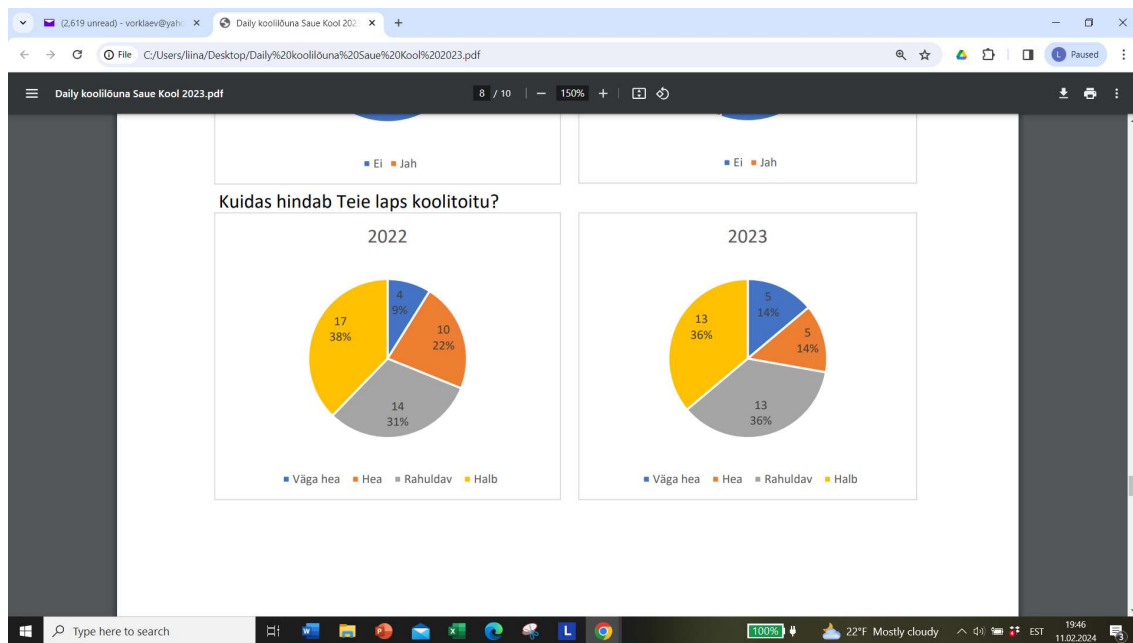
(2,619 unread) - vorklaev@yah ×
Daily koolilõuna Saue Kool 202 ×
+
File C:/Users/liina/Desktop/Daily%20koolilõuna%20Saue%20Kool%202023.pdf
Paused
Daily koolilõuna Saue Kool 2023.pdf
8 / 10
150%

■ Ei ■ Jah
■ Ei ■ Jah

Kuidas hindab Teie laps koolitoitu?

2022
4
9%
10
22%
14
31%
17
38%
■ Väga hea ■ Hea ■ Rahuldav ■ Halb

2023
5
14%
5
14%
13
36%
13
36%
■ Väga hea ■ Hea ■ Rahuldav ■ Halb

Type here to search
100%
22°F Mostly cloudy
EST
19:46
11.02.2024
3